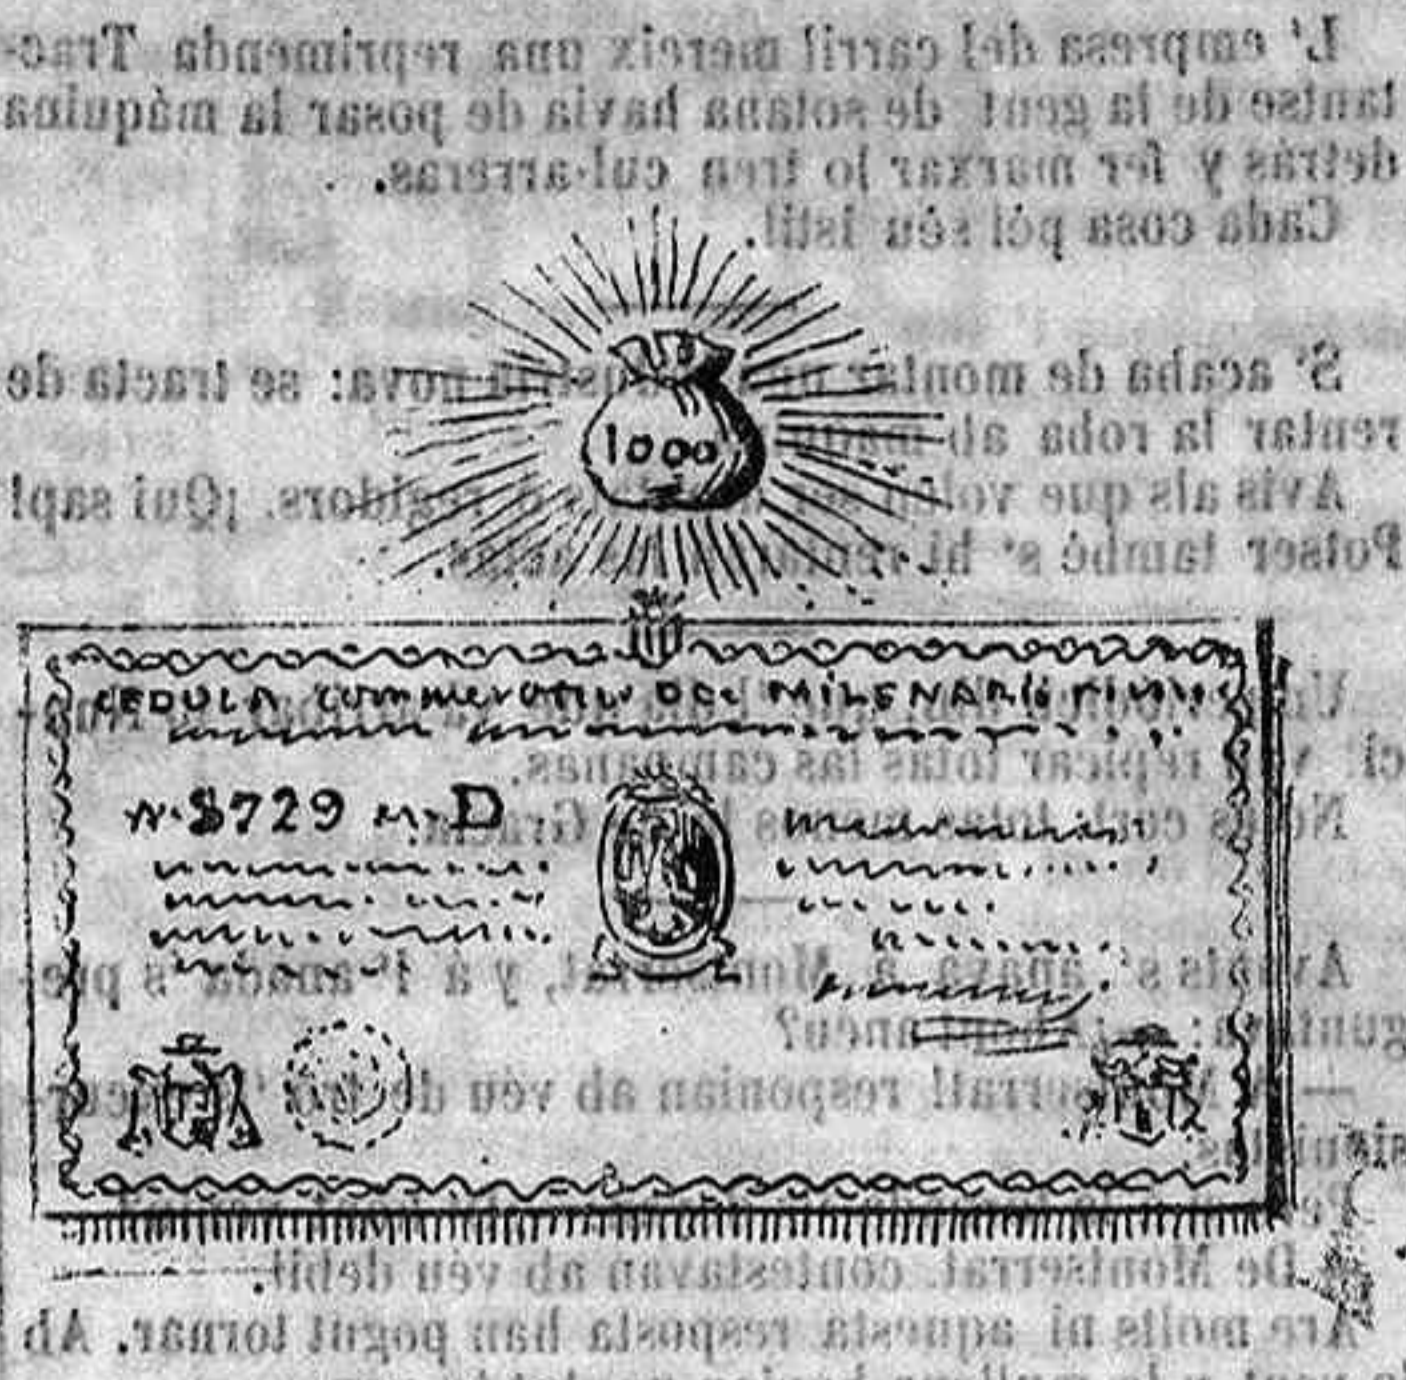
L' empresa del carril mereix una reprimenda. Tractantse de la gent de sotana havia de posar la máquina detrás y fer marxar lo tren cul-arreras.
Cada cosa pél séu istil.

S' acaba de montar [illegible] nova: se tracta de rentar la roba ab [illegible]
Avis als que volen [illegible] regidors. ¡Qui sapi Potser també s' hi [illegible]

CEDULA COMMEMORATIVA DEL MILENARI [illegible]
n.º 8729 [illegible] D

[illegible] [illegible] replicar totas las campanas.
No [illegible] totas menys la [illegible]

Av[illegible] s' anava á Mon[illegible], y á l' anada 's preguntava: ¿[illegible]
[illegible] Montserrat responian ab veu de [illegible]
De Montserrat contestavan ab veu debil.
Are molts ni aquesta resposta han pogut tornar. Ab